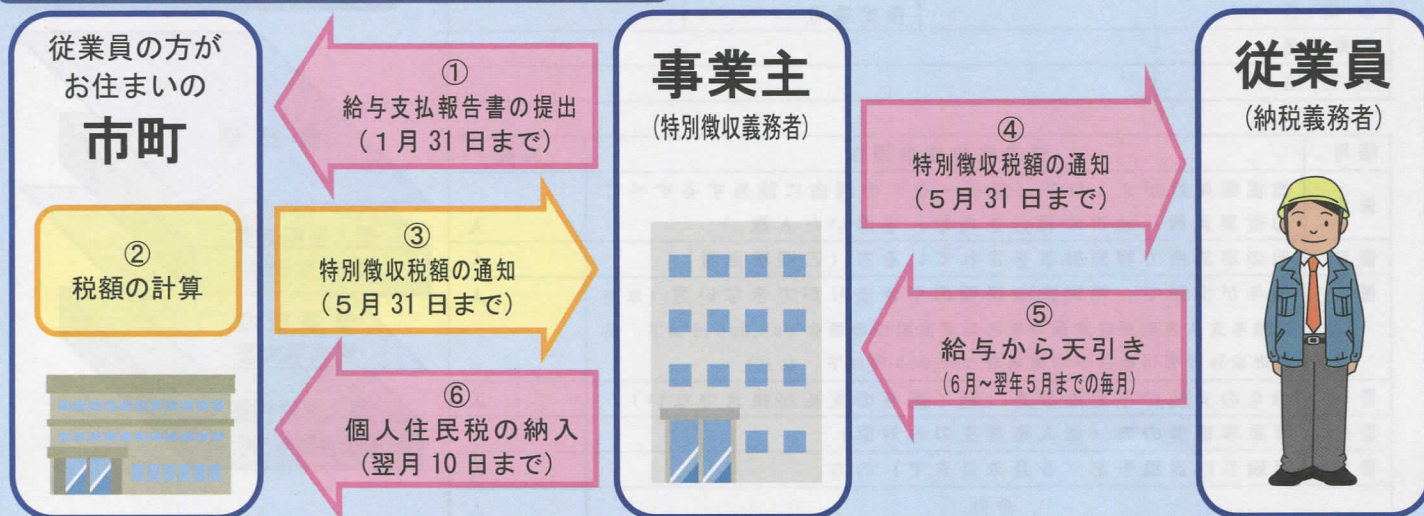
従業員の方がお住まいの

市町

②
税額の計算

①
給与支払報告書の提出
（1月31日まで）

③
特別徴収税額の通知
（5月31日まで）

⑥
個人住民税の納入
（翌月10日まで）

事業主
（特別徴収義務者）

④
特別徴収税額の通知
（5月31日まで）

⑤
給与から天引き
（6月~翌年5月までの毎月）

従業員
（納税義務者）